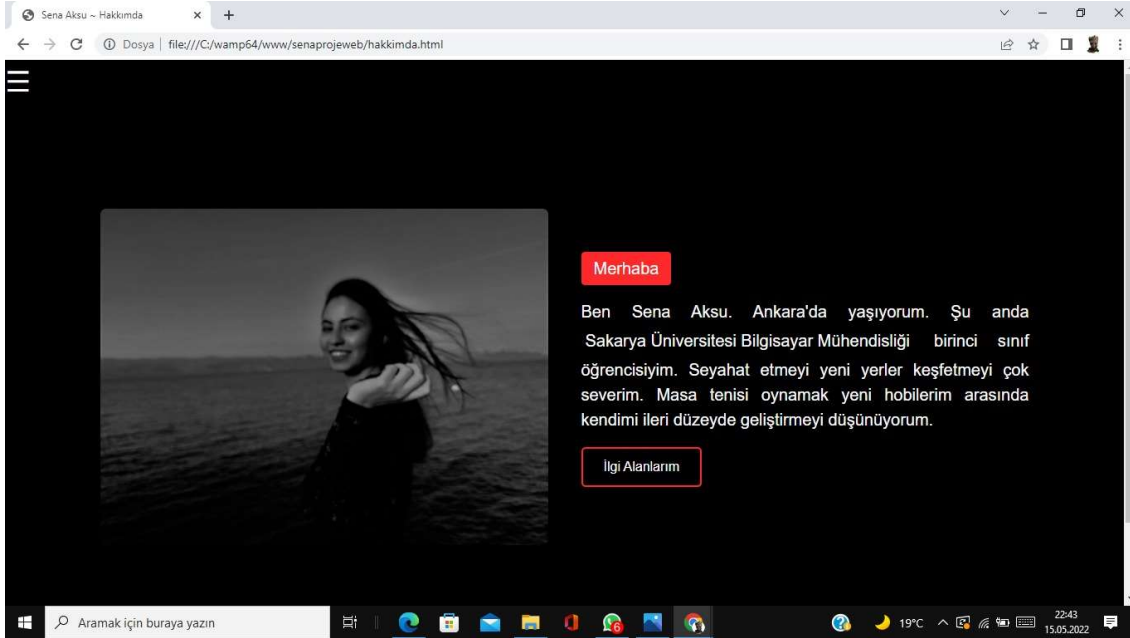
Sena Aksu ~ Hakkımda
Dosya | file:///C:/wamp64/www/senaprojeweb/hakkimda.html

Merhaba

Ben Sena Aksu. Ankara'da yaşıyorum. Şu anda Sakarya Üniversitesi Bilgisayar Mühendisliği birinci sınıf öğrencisiyim. Seyahat etmeyi yeni yerler keşfetmeyi çok severim. Masa tenisi oynamak yeni hobilerim arasında kendimi ileri düzeyde geliştirmeyi düşünüyorum.

İlgi Alanlarım

Aramak için buraya yazın
6
19°C
22:43
15.05.2022